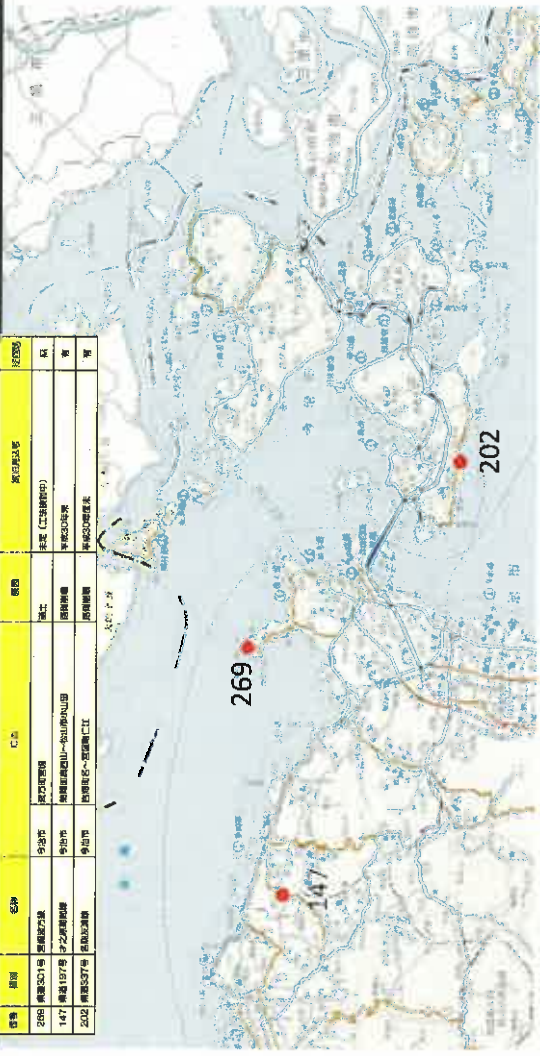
| 番号 | 路線 | 箇所 | | 所在 | 区間 | 状況 | 完了見込み | 交通規制 |
|---|---|---|---|---|---|---|---|---|
| 269 | 県道301号 | 宮浦港古江線 | 今治市 | 関前岡村 | 法面 | 未定（工法検討中） | 有 |
| 147 | 県道197号 | 大之浦宮窪線 | 今治市 | 伯方町叶浦（～木浦） | 路肩崩壊 | 平成30年度末 | 有 |
| 202 | 県道537号 | 岩城島循環線 | 今治市 | 上浦町甘崎～上浦町盛 | 路面陥没 | 平成30年度末 | 有 |

269

147

202